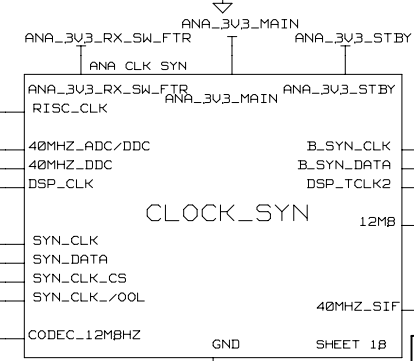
ANA_3V3_MAIN
ANA_3V3_RX_SW_FTR
ANA_3V3_STBY
ANA CLK SYN
ANA_3V3_RX_SW_FTR
ANA_3V3_MAIN
ANA_3V3_STBY
RISC_CLK
40MHZ_ADC/DDC
B_SYN_CLK
40MHZ_DDC
B_SYN_DATA
DSP_CLK
DSP_TCLK2
CLOCK_SYN
12MB
SYN_CLK
SYN_DATA
SYN_CLK_CS
SYN_CLK_/OOL
40MHZ_SIF
CODEC_12MBHZ
GND
SHEET 1B